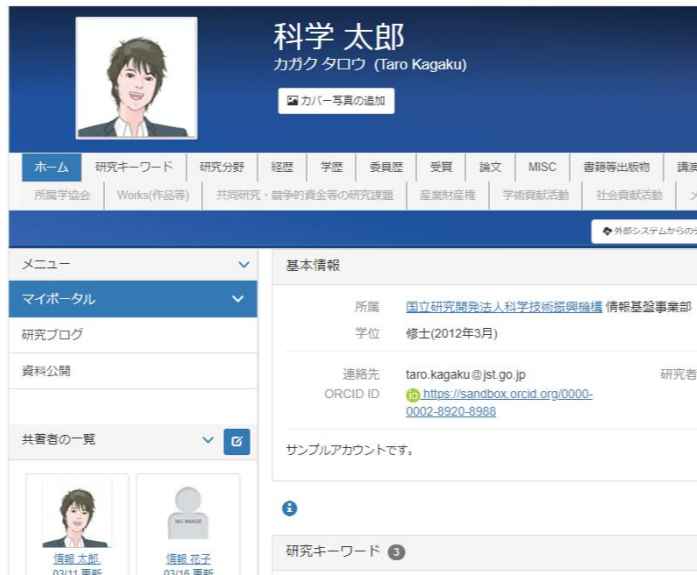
科学 太郎
カガク タロウ (Taro Kagaku)

カバー写真の追加

ホーム | 研究キーワード | 研究分野 | 経歴 | 学歴 | 委員歴 | 受賞 | 論文 | MISC | 書籍等出版物 | 講演
所属学協会 | Works(作品等) | 共同研究・競争的資金等の研究課題 | 産業財産権 | 学術貢献活動 | 社会貢献活動 | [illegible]

外部システムからの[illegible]

メニュー
マイポータル
研究ブログ
資料公開

共著者の一覧

NO IMAGE

情報 太郎
03/11 更新

情報 花子
03/16 更新

基本情報

所属 国立研究開発法人科学技術振興機構 情報基盤事業部
学位 修士(2012年3月)

連絡先 taro.kagaku@jst.go.jp
研究者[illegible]
ORCID ID https://sandbox.orcid.org/0000-0002-8920-8988

サンプルアカウントです。

研究キーワード 3